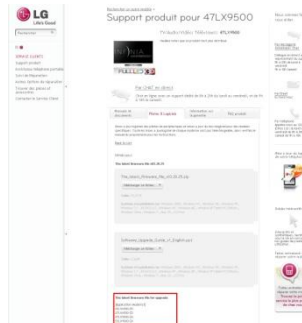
LG
Life's Good

Support produit pour 47LX9500

TV/Audio/Vidéo Télévisions 47LX9500

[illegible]

Par CHAT en direct

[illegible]

Manuels et documents
Pilotes & Logiciels
Informations sur la garantie
FAQ produit

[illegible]

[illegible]

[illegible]

Software_Upgrade_Guide_v1_English.pdf

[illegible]